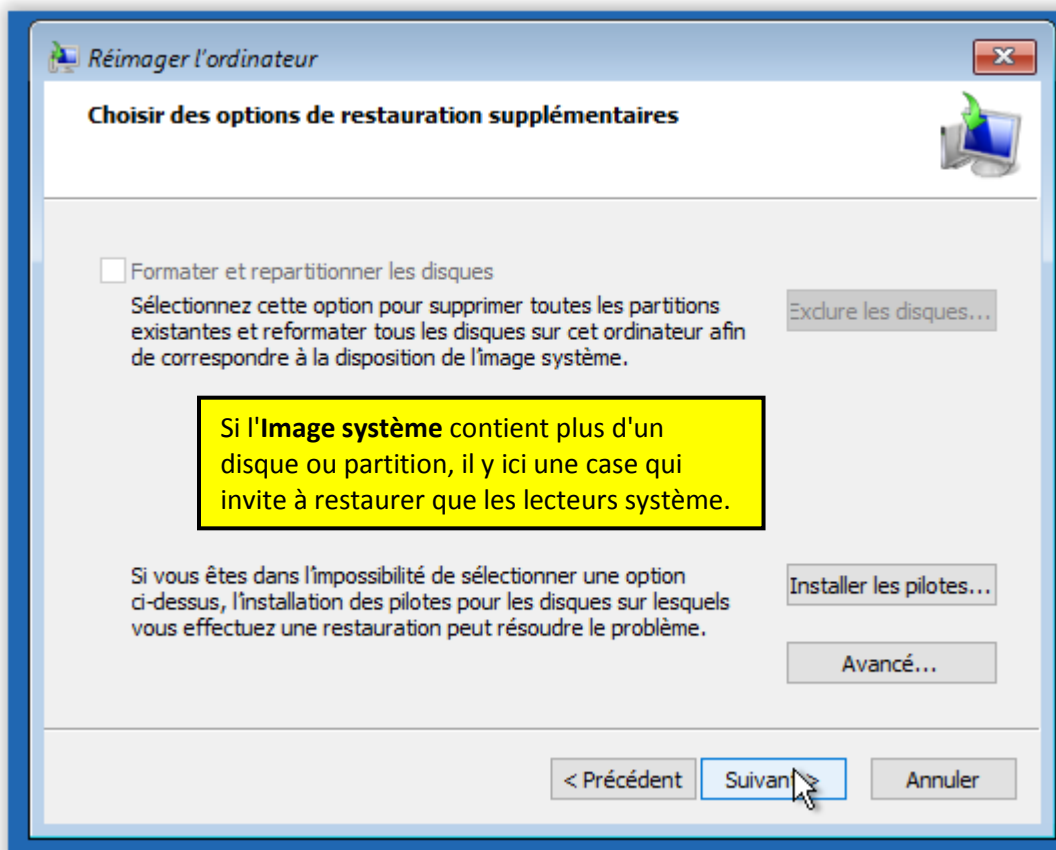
Réimager l'ordinateur

Choisir des options de restauration supplémentaires

Formater et repartitionner les disques

Sélectionnez cette option pour supprimer toutes les partitions existantes et reformater tous les disques sur cet ordinateur afin de correspondre à la disposition de l'image système.

Exclure les disques...

Si l'**Image système** contient plus d'un disque ou partition, il y ici une case qui invite à restaurer que les lecteurs système.

Si vous êtes dans l'impossibilité de sélectionner une option ci-dessus, l'installation des pilotes pour les disques sur lesquels vous effectuez une restauration peut résoudre le problème.

Installer les pilotes...

Avancé...

< Précédent

Suivant >

Annuler